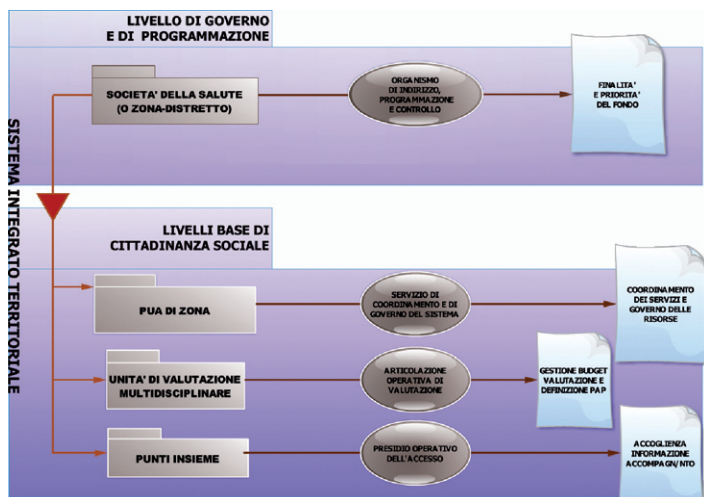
LIVELLO DI GOVERNO
E DI PROGRAMMAZIONE

SOCIETA' DELLA SALUTE
(O ZONA-DISTRETTO)

ORGANISMO
DI INDIRIZZO,
PROGRAMMAZIONE
E CONTROLLO

FINALITA'
E PRIORITA'
DEL FONDO

SISTEMA INTEGRATO TERRITORIALE

LIVELLI BASE DI
CITTADINANZA SOCIALE

PUA DI ZONA

SERVIZIO DI
COORDINAMENTO E DI
GOVERNO DEL SISTEMA

COORDINAMENTO
DEI SERVIZI E
GOVERNO DELLE
RISORSE

UNITA' DI VALUTAZIONE
MULTIDISCIPLINARE

ARTICOLAZIONE
OPERATIVA DI
VALUTAZIONE

GESTIONE BUDGET
VALUTAZIONE E
DEFINIZIONE PAP

PUNTI INSIEME

PRESIDIO OPERATIVO
DELL'ACCESSO

ACCOGLIENZA
INFORMAZIONE
ACCOMPAGN/NTO